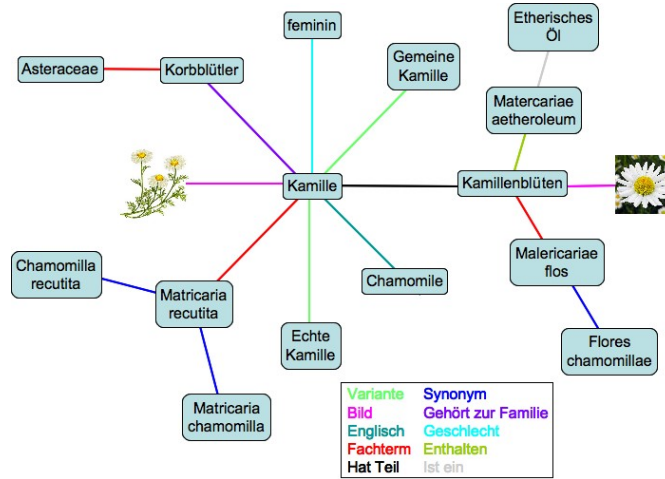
feminin

Etherisches Öl

Asteraceae

Korbblütler

Gemeine Kamille

Matercariae aetheroleum

Kamille

Kamillenblüten

Chamomilla recutita

Chamomile

Malericariae flos

Matricaria recutita

Echte Kamille

Flores chamomillae

Matricaria chamomilla

| | |
|---|---|
| Variante | Synonym |
| Bild | Gehört zur Familie |
| Englisch | Geschlecht |
| Fachterm | Enthalten |
| Hat Teil | Ist ein |